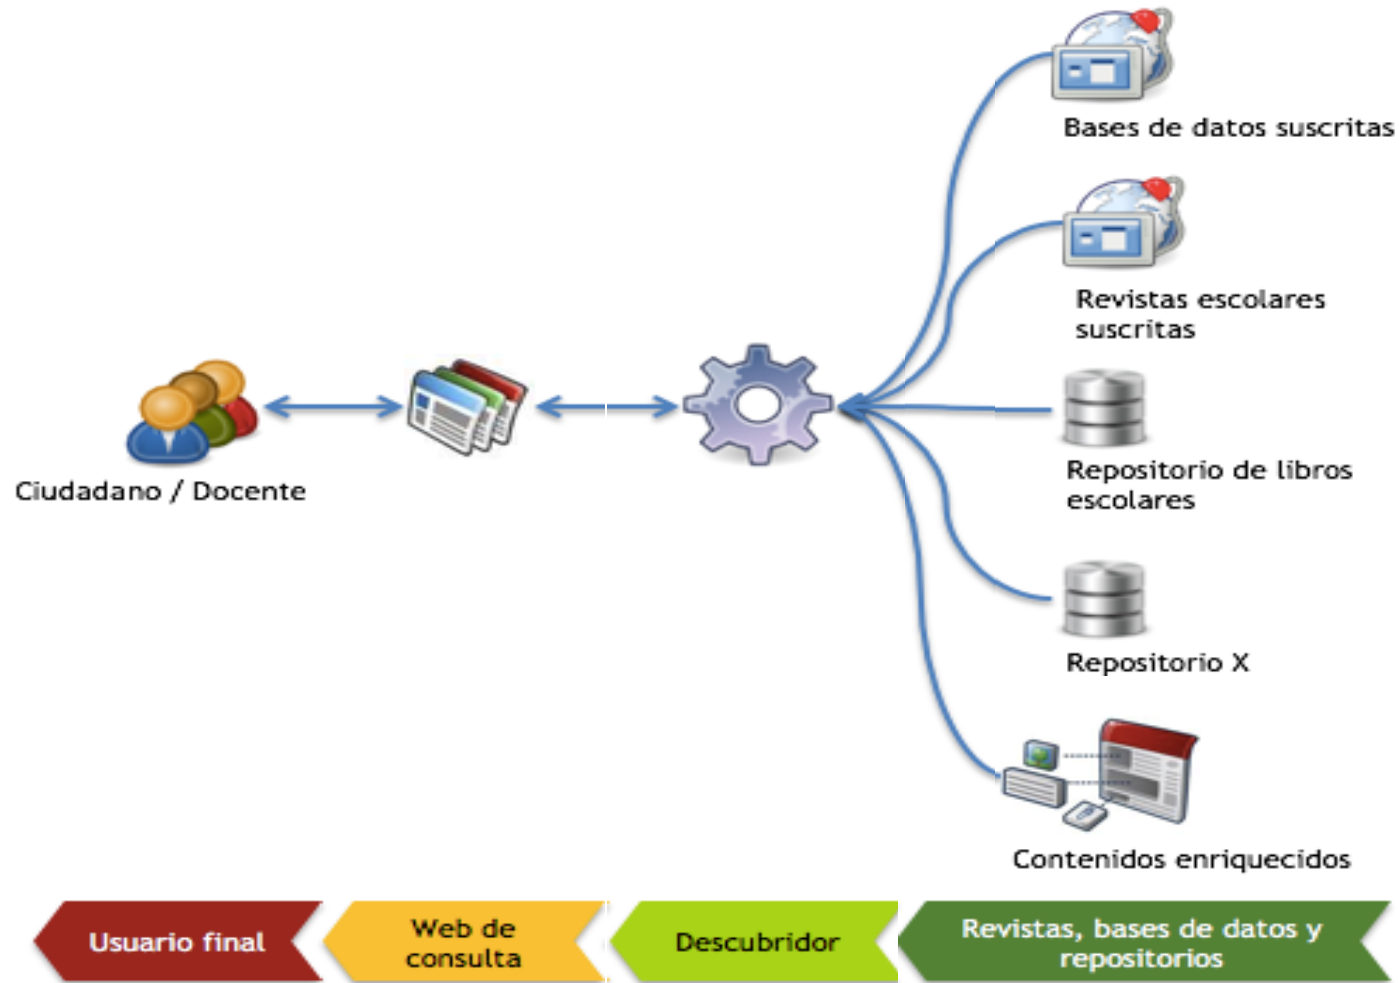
Bases de datos suscritas

Revistas escolares suscritas

Ciudadano / Docente

Repositorio de libros escolares

Repositorio X

Contenidos enriquecidos

Usuario final

Web de consulta

Descubridor

Revistas, bases de datos y repositorios